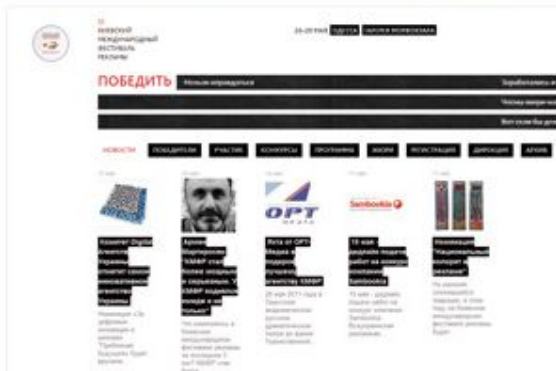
КИЕВСКИЙ МЕЖДУНАРОДНЫЙ ФЕСТИВАЛЬ РЕКЛАМЫ

26-29 мая ОДЕССА ГАЛЕРЕЯ ФОЛЬКОНАЛ

ПОБЕДИТЬ Нельзя переиграться

Заработались и

Честны маcр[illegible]

Вот если бы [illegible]

НОВОСТИ ПОБЕДИТЕЛИ УЧАСТИЕ КОНКУРСЫ ПРОГРАММА ЖЮРИ РЕГИСТРАЦИЯ ДИРЕКЦИЯ АРХИВ

ОРТ

Sambookia

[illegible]